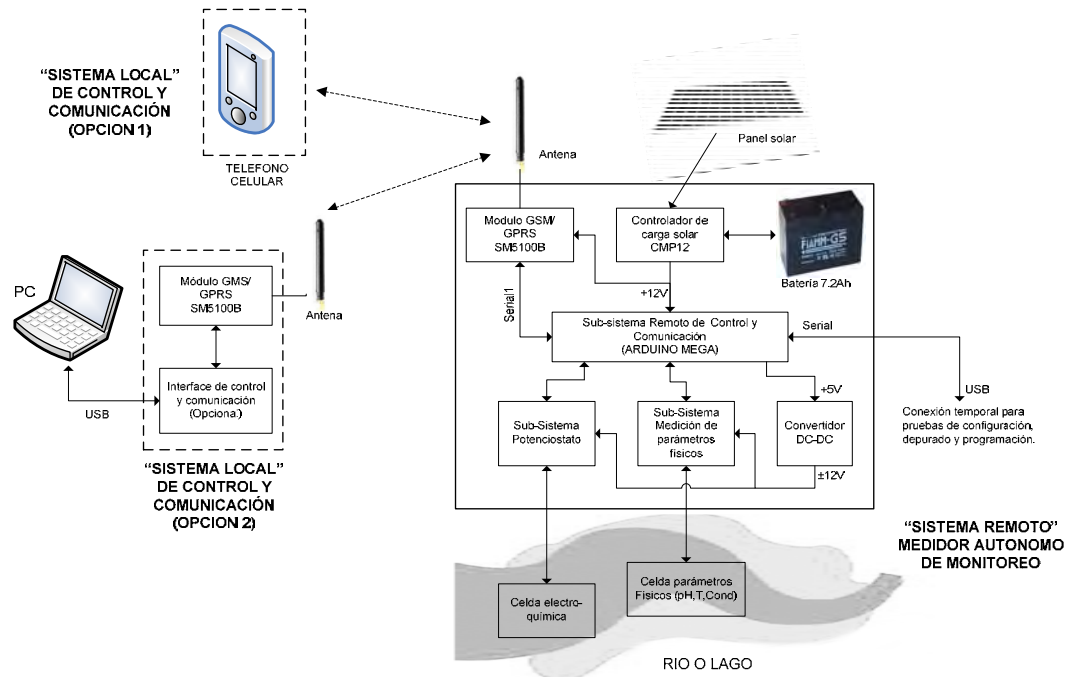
"SISTEMA LOCAL" DE CONTROL Y COMUNICACIÓN (OPCION 1)

TELEFONO CELULAR

Antena

Panel solar

Modulo GSM/ GPRS SM5100B

Controlador de carga solar CMP12

FIAMM-GS

Bateria 7.2Ah

+12V

Serial1

Sub-sistema Remoto de Control y Comunicación (ARDUINO MEGA)

Serial

PC

Módulo GMS/ GPRS SM5100B

Antena

Interface de control y comunicación (Opcional)

USB

"SISTEMA LOCAL" DE CONTROL Y COMUNICACIÓN (OPCION 2)

Sub-Sistema Potenciostato

Sub-Sistema Medición de parámetros físicos

+5V

Convertidor DC-DC

±12V

USB

Conexión temporal para pruebas de configuración, depurado y programación.

"SISTEMA REMOTO" MEDIDOR AUTONOMO DE MONITOREO

Celda parámetros Físicos (pH,T,Cond)

Celda electro-química

RIO O LAGO